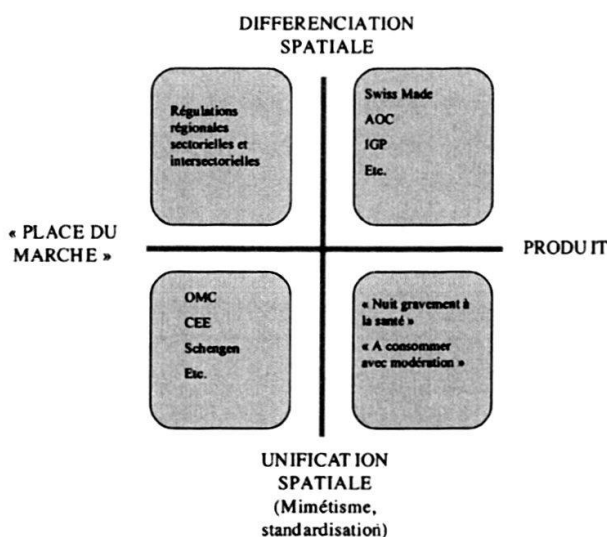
DIFFERENCIATION SPATIALE

Régulations régionales sectorielles et intersectorielles

Swiss Made
AOC
IGP
Etc.

« PLACE DU MARCHE »

PRODUIT

OMC
CEE
Schengen
Etc.

« Nuit gravement à la santé »
« A consommer avec modération »

UNIFICATION SPATIALE
(Mimétisme, standardisation)